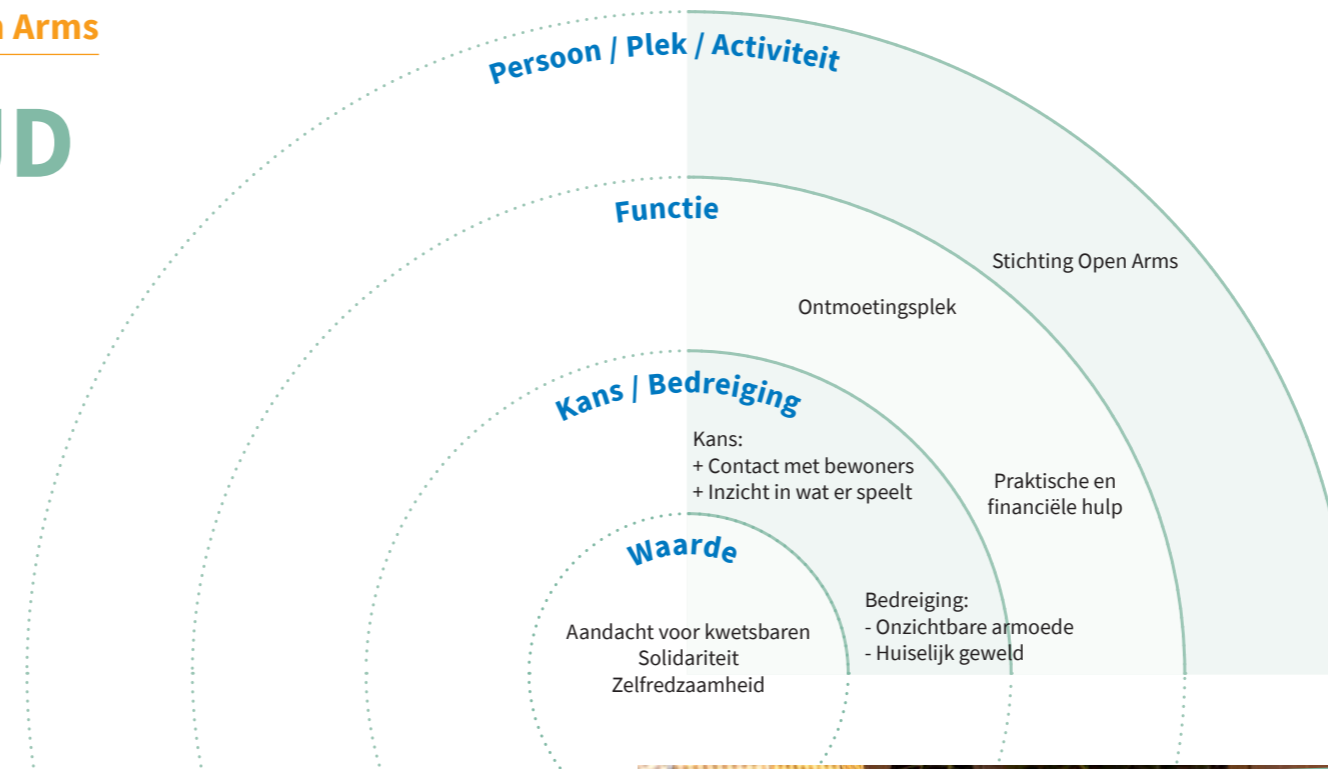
n Arms

JD

Persoon / Plek / Activiteit

Functie

Stichting Open Arms

Ontmoetingsplek

Kans / Bedreiging

Kans:
+ Contact met bewoners
+ Inzicht in wat er speelt

Praktische en financiële hulp

Waarde

Bedreiging:
- Onzichtbare armoede
- Huiselijk geweld

Aandacht voor kwetsbaren
Solidariteit
Zelfredzaamheid